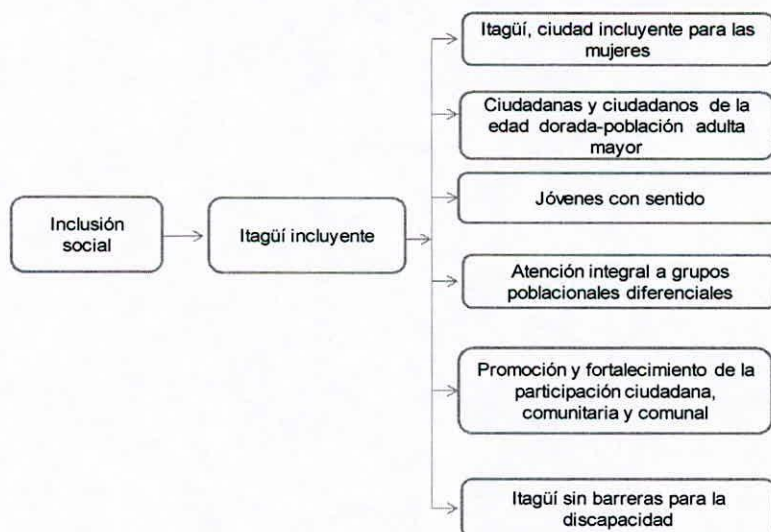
Inclusión social

Itagüí incluyente

Itagüí, ciudad incluyente para las mujeres

Ciudadanas y ciudadanos de la edad dorada-población adulta mayor

Jóvenes con sentido

Atención integral a grupos poblacionales diferenciales

Promoción y fortalecimiento de la participación ciudadana, comunitaria y comunal

Itagüí sin barreras para la discapacidad